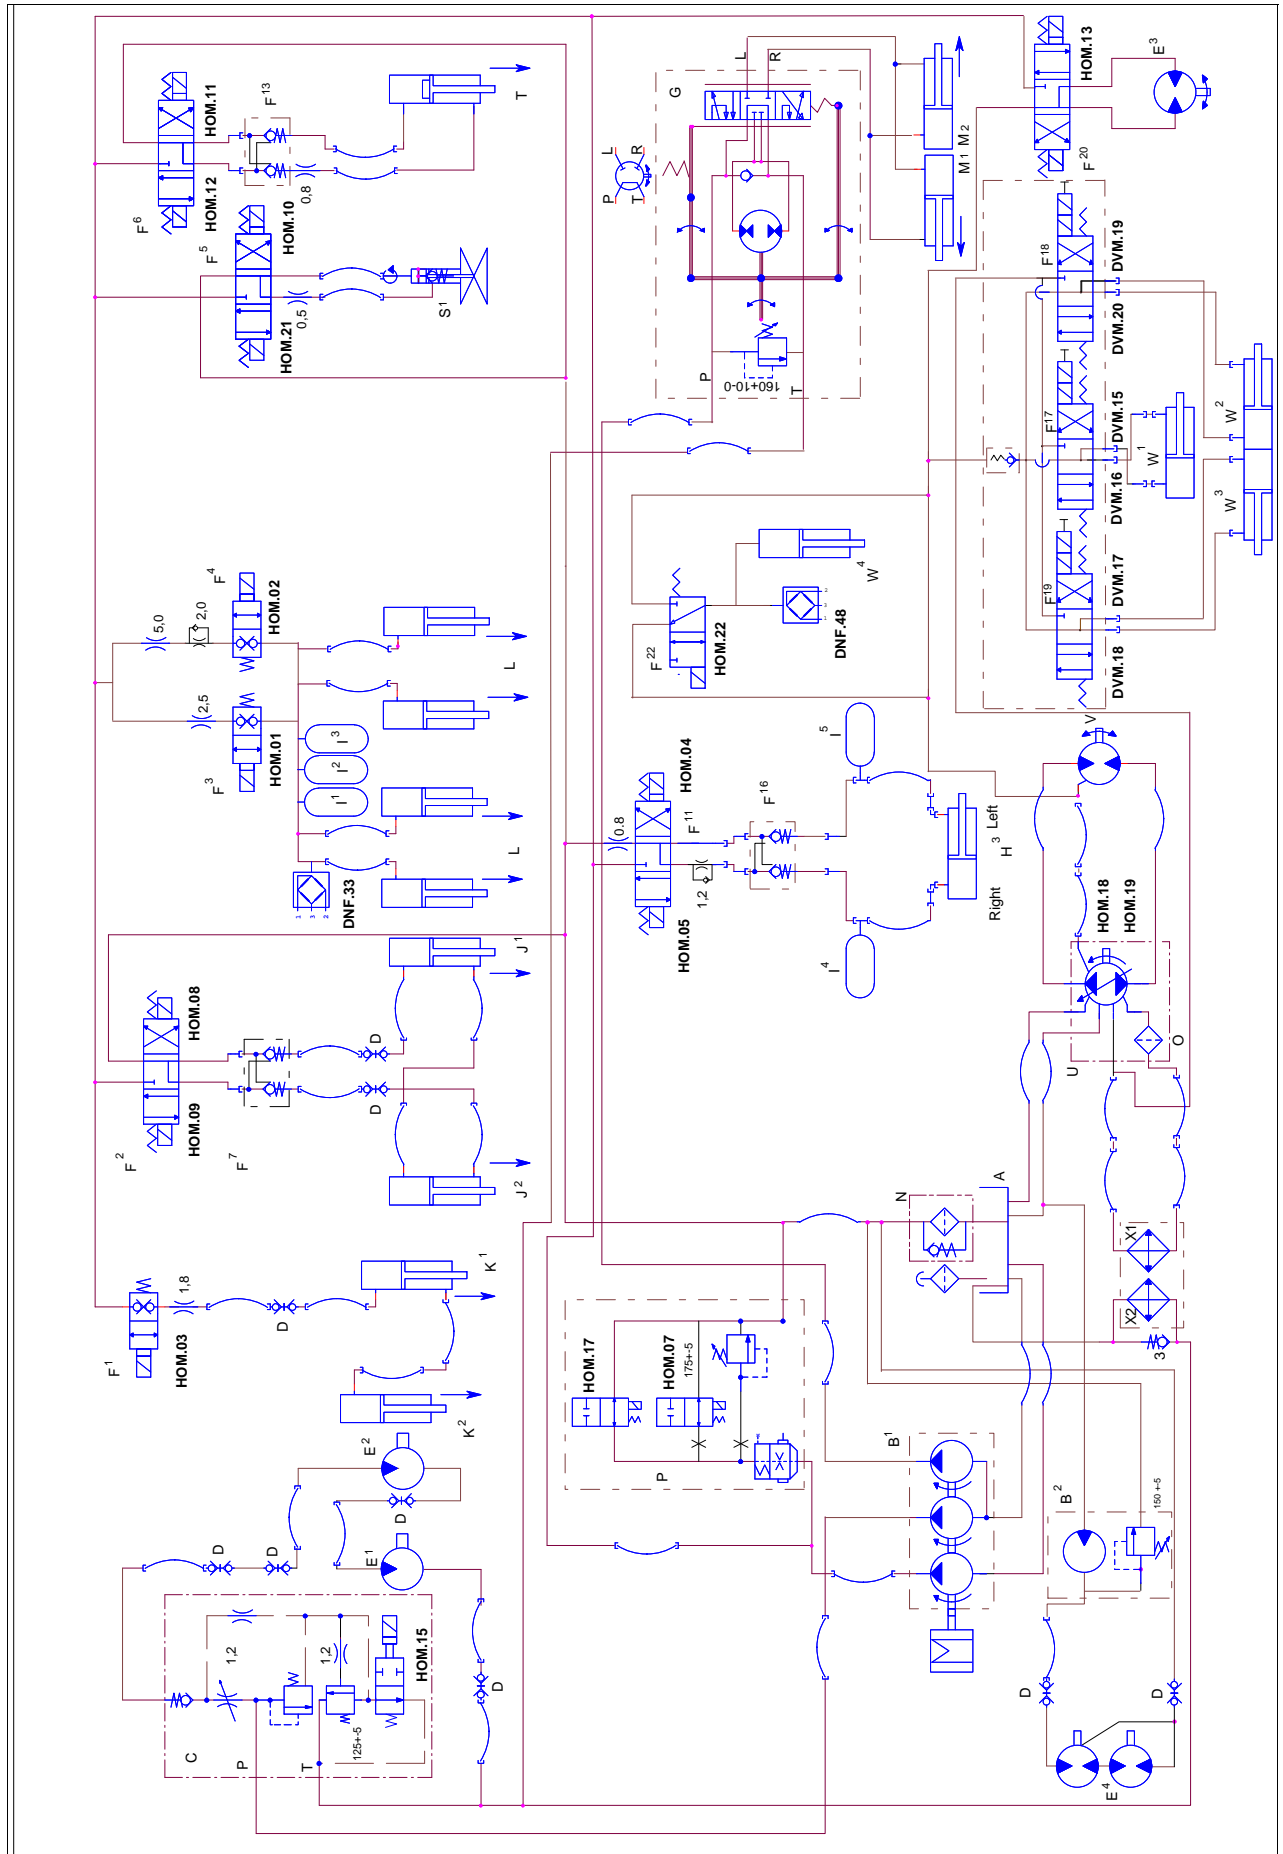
HOM.11
HOM.12
$F^{13}$
$F^{6}$
0,8
T
HOM.10
$F^{5}$
0,5
HOM.21
$S^{1}$
$F^{4}$
HOM.02
5,0
2,0
2,5
HOM.01
$F^{3}$
$I^{3}$
$I^{2}$
$I^{1}$
L
L
DNF.33
HOM.08
HOM.09
$F^{2}$
$F^{7}$
D
D
$J^{1}$
$J^{2}$
$F^{1}$
HOM.03
1,8
D
$K^{1}$
$K^{2}$
$E^{2}$
D
D
D
$E^{1}$
1,2
1,2
HOM.15
C
P
T
125+-5
D
L
R
G
P
T
L
R
P
160+10-0
T
M1 M2
HOM.13
$E^{3}$
$F^{20}$
$F^{18}$
DVM.19
DVM.20
$F^{17}$
DVM.15
DVM.16
$W^{1}$
$W^{2}$
$W^{3}$
$F^{19}$
DVM.17
DVM.18
$W^{4}$
HOM.22
$F^{22}$
DNF.48
HOM.04
$F^{11}$
$F^{16}$
0,8
1,2
HOM.05
$I^{5}$
$I^{4}$
Left
$H^{3}$
Right
V
HOM.18
HOM.19
O
U
N
A
X1
X2
3
HOM.17
HOM.07
175+-5
P
$B^{1}$
$B^{2}$
150 +-5
D
D
$E^{4}$